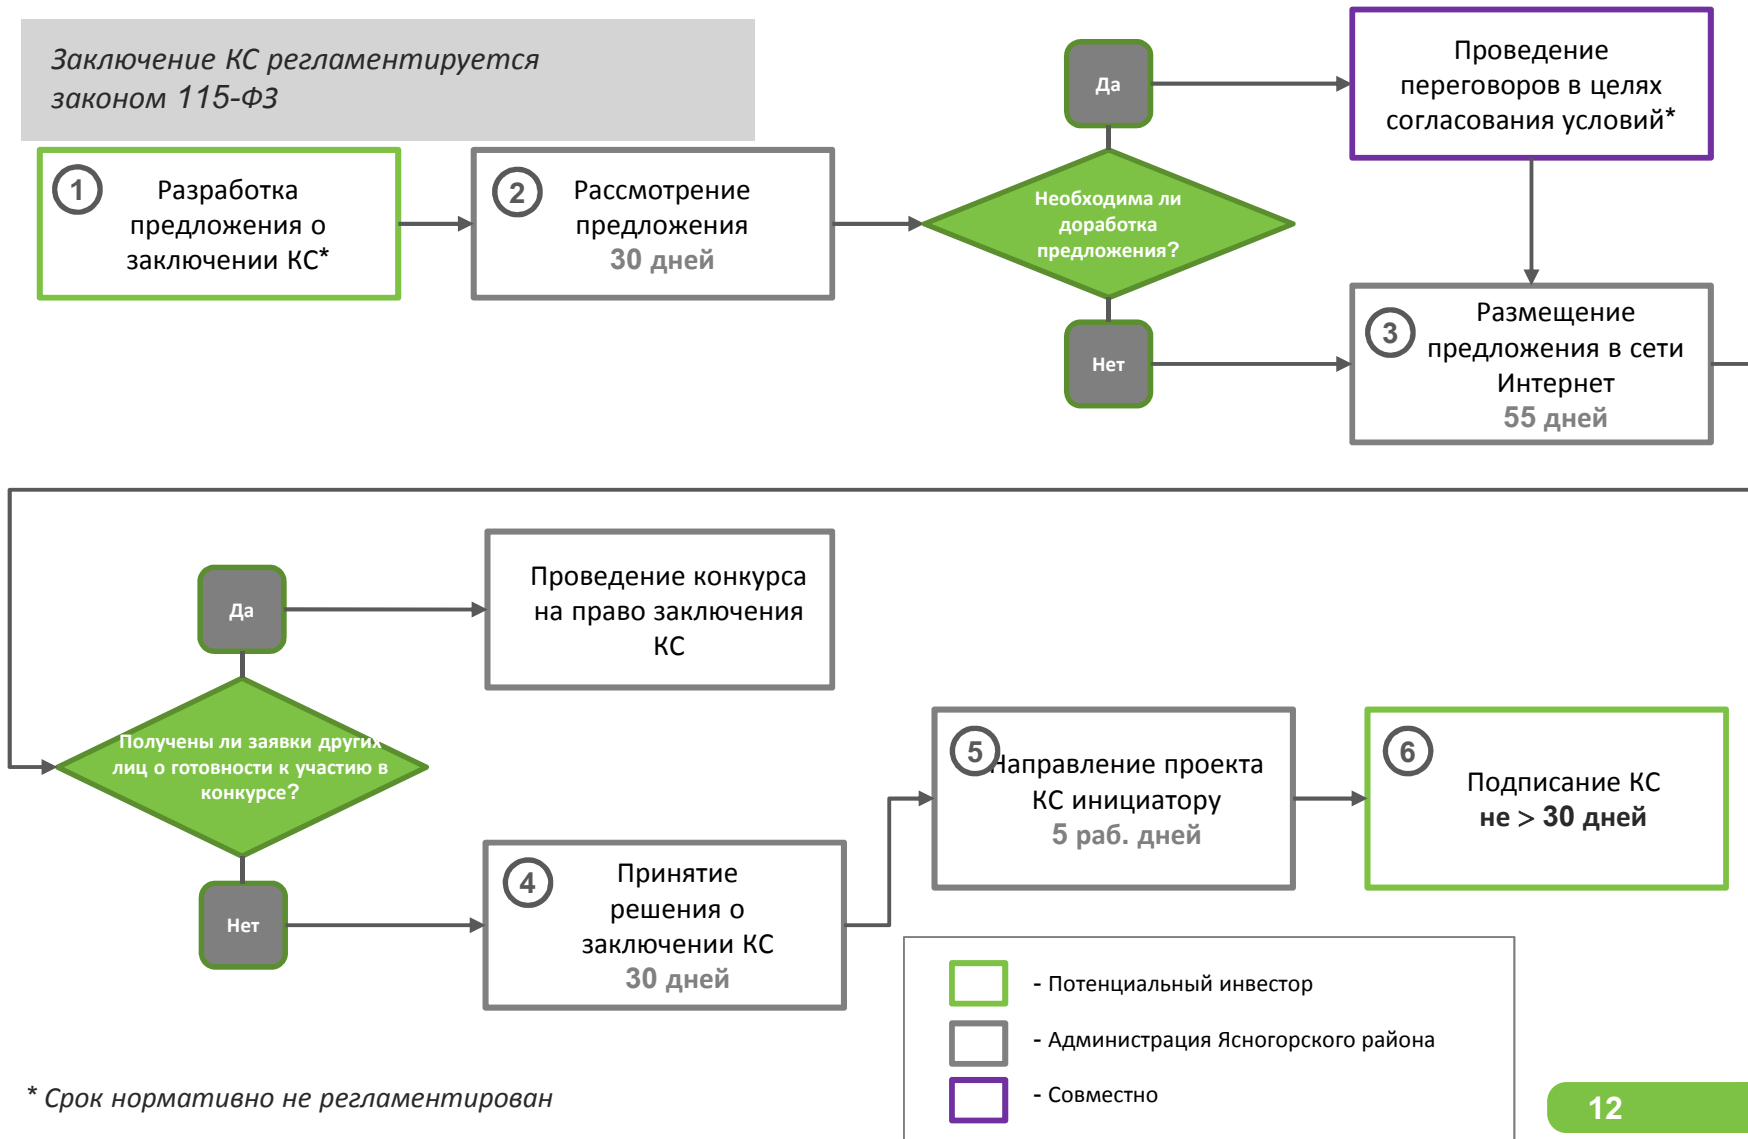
Заключение КС регламентируется законом 115-ФЗ

1 Разработка предложения о заключении КС*

2 Рассмотрение предложения 30 дней

Необходима ли доработка предложения?

Да

Проведение переговоров в целях согласования условий*

Нет

3 Размещение предложения в сети Интернет 55 дней

Получены ли заявки других лиц о готовности к участию в конкурсе?

Да

Проведение конкурса на право заключения КС

Нет

4 Принятие решения о заключении КС 30 дней

5 Направление проекта КС инициатору 5 раб. дней

6 Подписание КС не > 30 дней

- Потенциальный инвестор

- Администрация Ясногорского района

- Совместно

* Срок нормативно не регламентирован

12